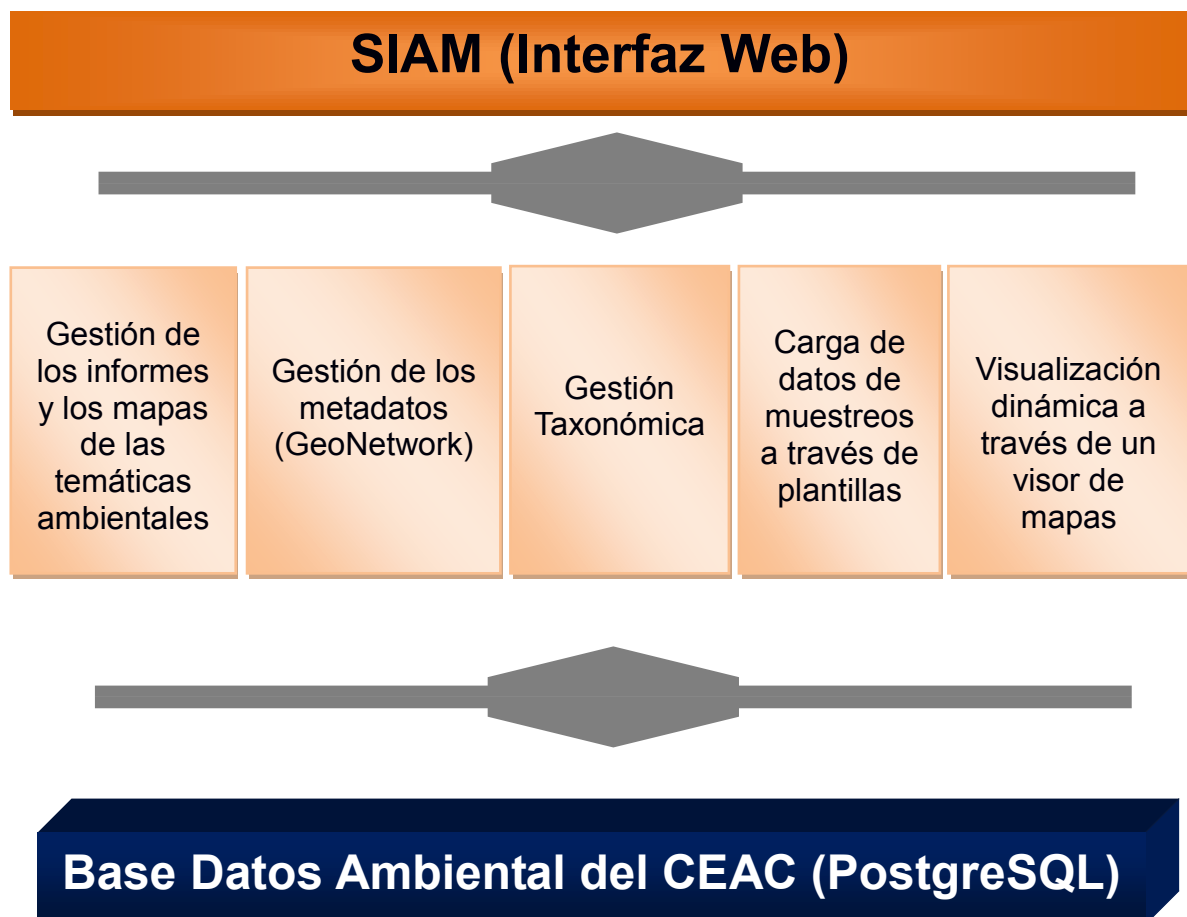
SIAM (Interfaz Web)

Gestión de los informes y los mapas de las temáticas ambientales

Gestión de los metadatos (GeoNetwork)

Gestión Taxonómica

Carga de datos de muestreos a través de plantillas

Visualización dinámica a través de un visor de mapas

Base Datos Ambiental del CEAC (PostgreSQL)